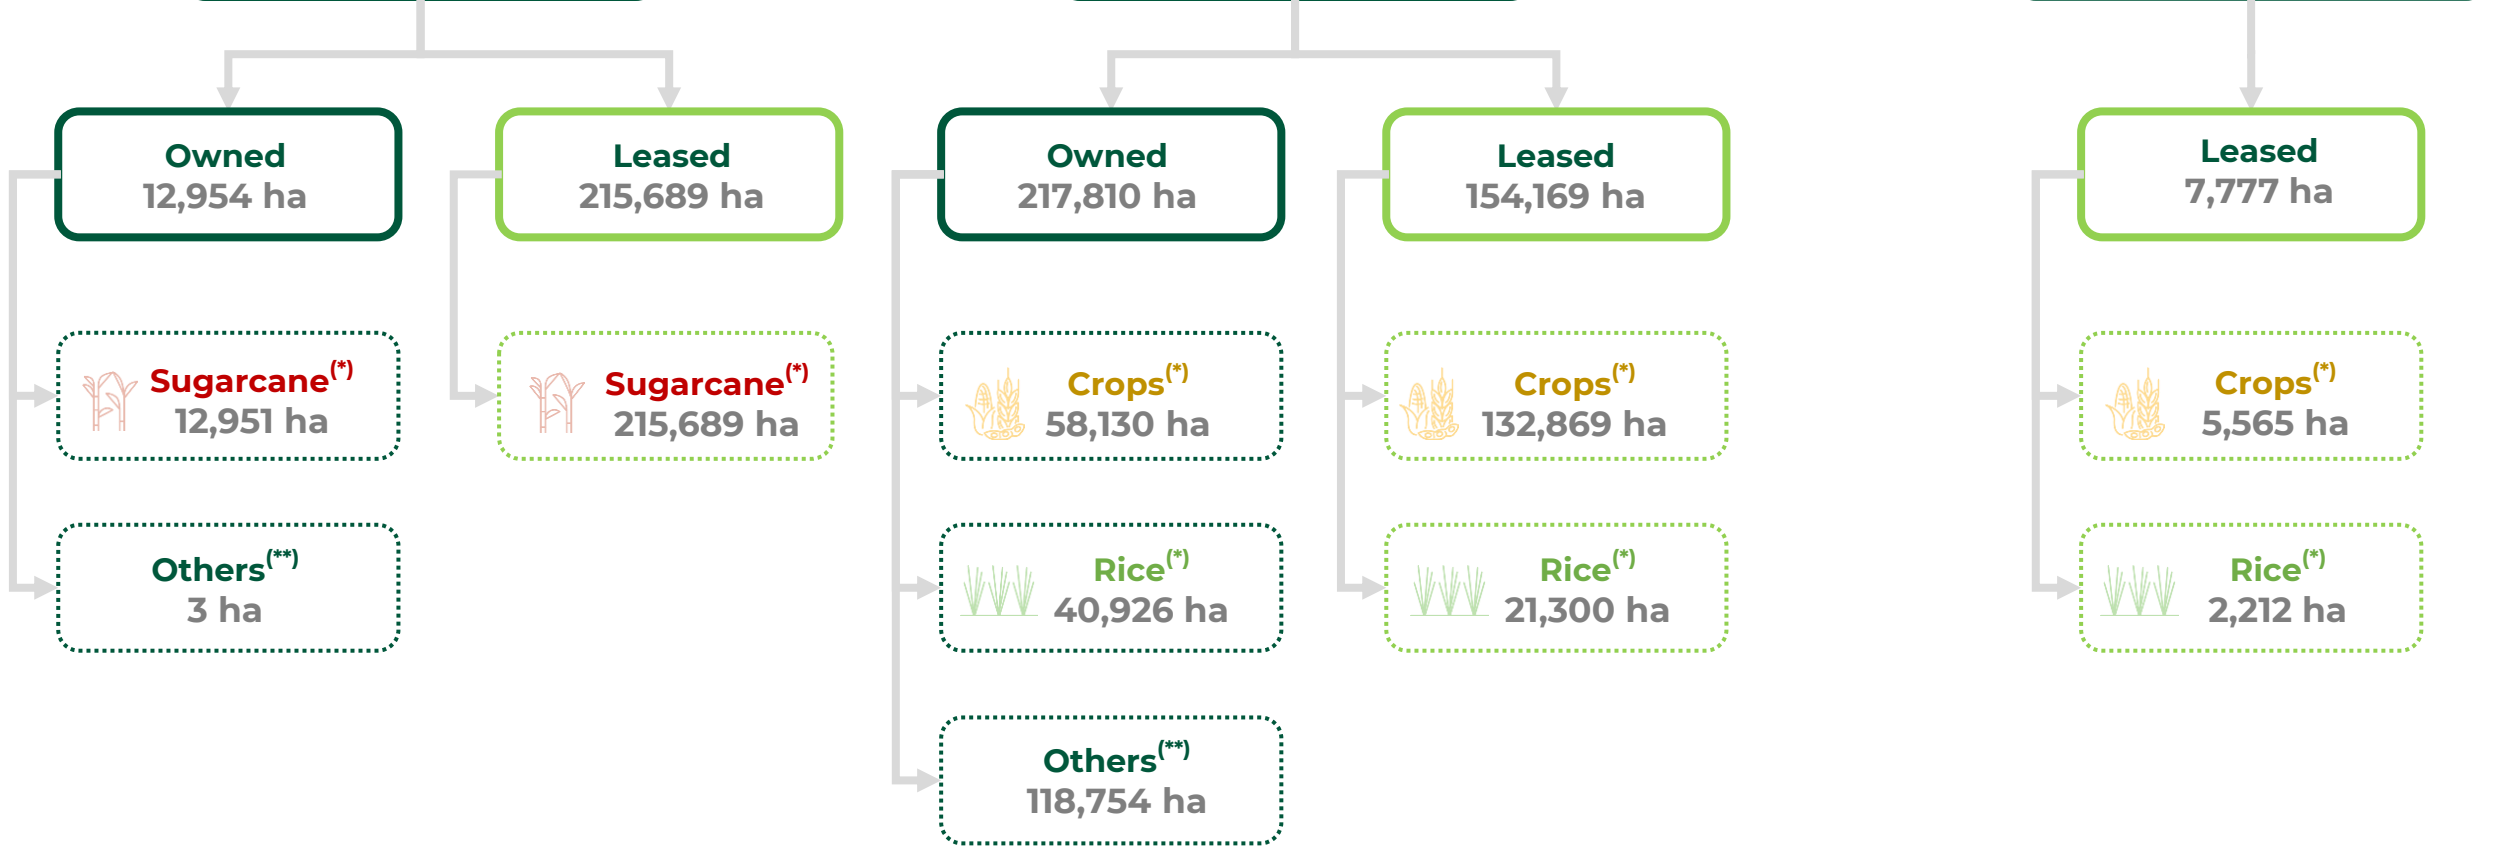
Owned
12,954 ha

Leased
215,689 ha

Owned
217,810 ha

Leased
154,169 ha

Leased
7,777 ha

Sugarcane$^{(*)}$
12,951 ha

Sugarcane$^{(*)}$
215,689 ha

Crops$^{(*)}$
58,130 ha

Crops$^{(*)}$
132,869 ha

Crops$^{(*)}$
5,565 ha

Others$^{(**)}$
3 ha

Rice$^{(*)}$
40,926 ha

Rice$^{(*)}$
21,300 ha

Rice$^{(*)}$
2,212 ha

Others$^{(**)}$
118,754 ha